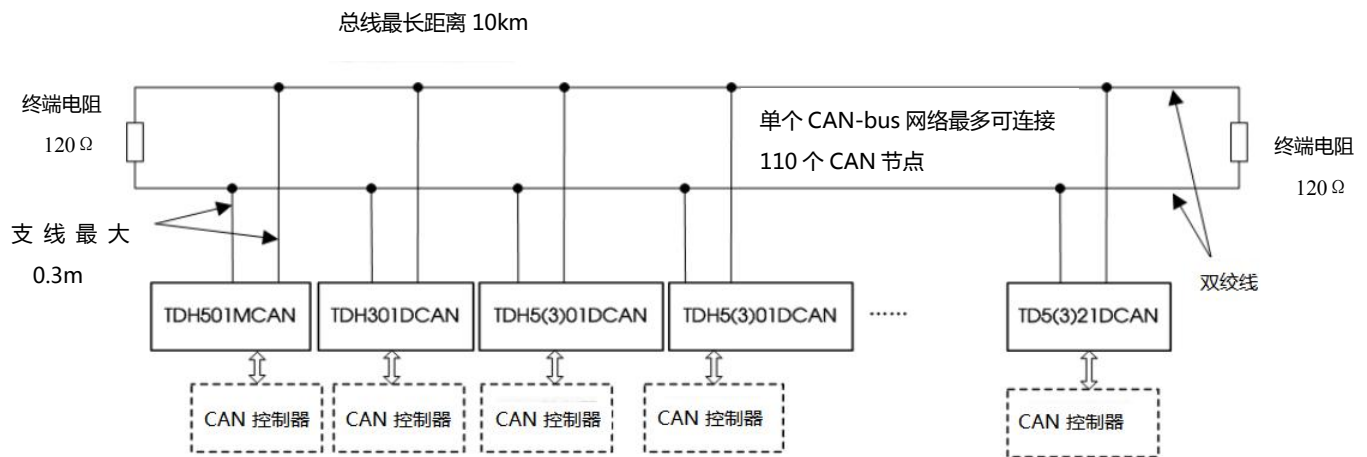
总线最长距离 10km

终端电阻
120 Ω

单个 CAN-bus 网络最多可连接
110 个 CAN 节点

终端电阻
120 Ω

支 线 最 大
0.3m

双绞线

TDH501MCAN

TDH301DCAN

TDH5(3)01DCAN

TDH5(3)01DCAN

……

TD5(3)21DCAN

CAN 控制器

CAN 控制器

CAN 控制器

CAN 控制器

CAN 控制器